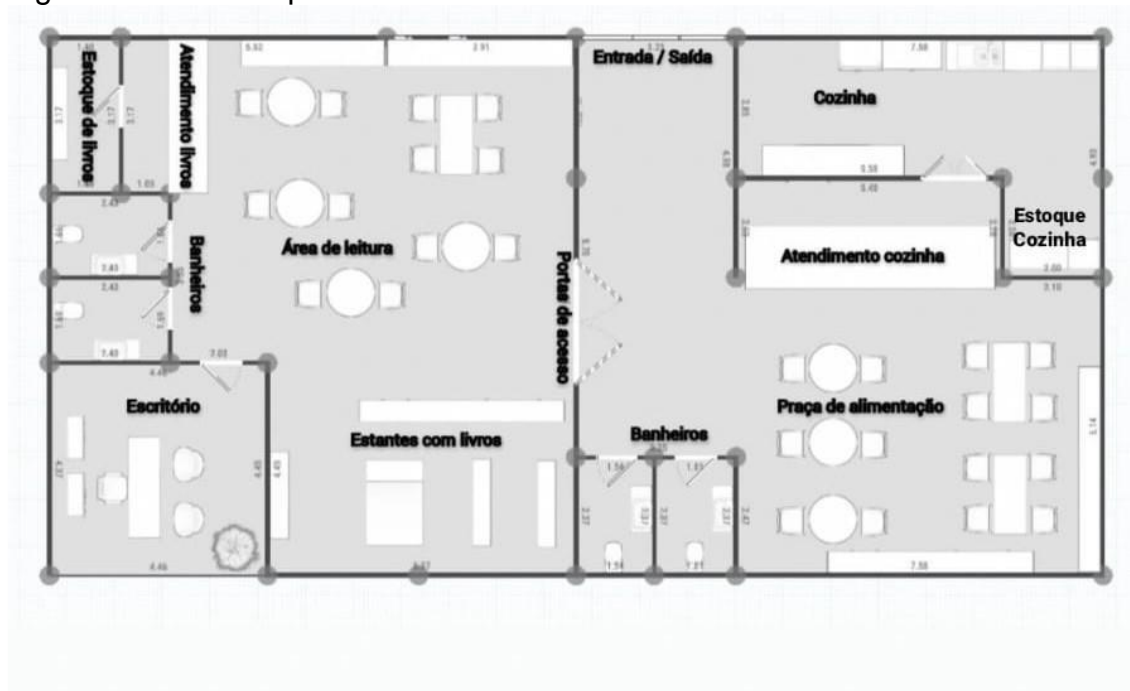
Estoque de livros
Atendimento livros
Entrada / Saída
Cozinha
Estoque Cozinha
Atendimento cozinha
Banheiros
Área de leitura
Portas de acesso
Escritório
Estantes com livros
Banheiros
Praça de alimentação
1.40
3.17
3.17
1.03
2.43
2.43
1.40
2.43
4.46
3.03
4.46
5.92
2.91
3.73
7.58
5.58
5.48
2.00
3.10
5.14
7.58
1.58
1.63
2.37
2.37
2.47
1.58
1.21
4.37
4.45
4.45